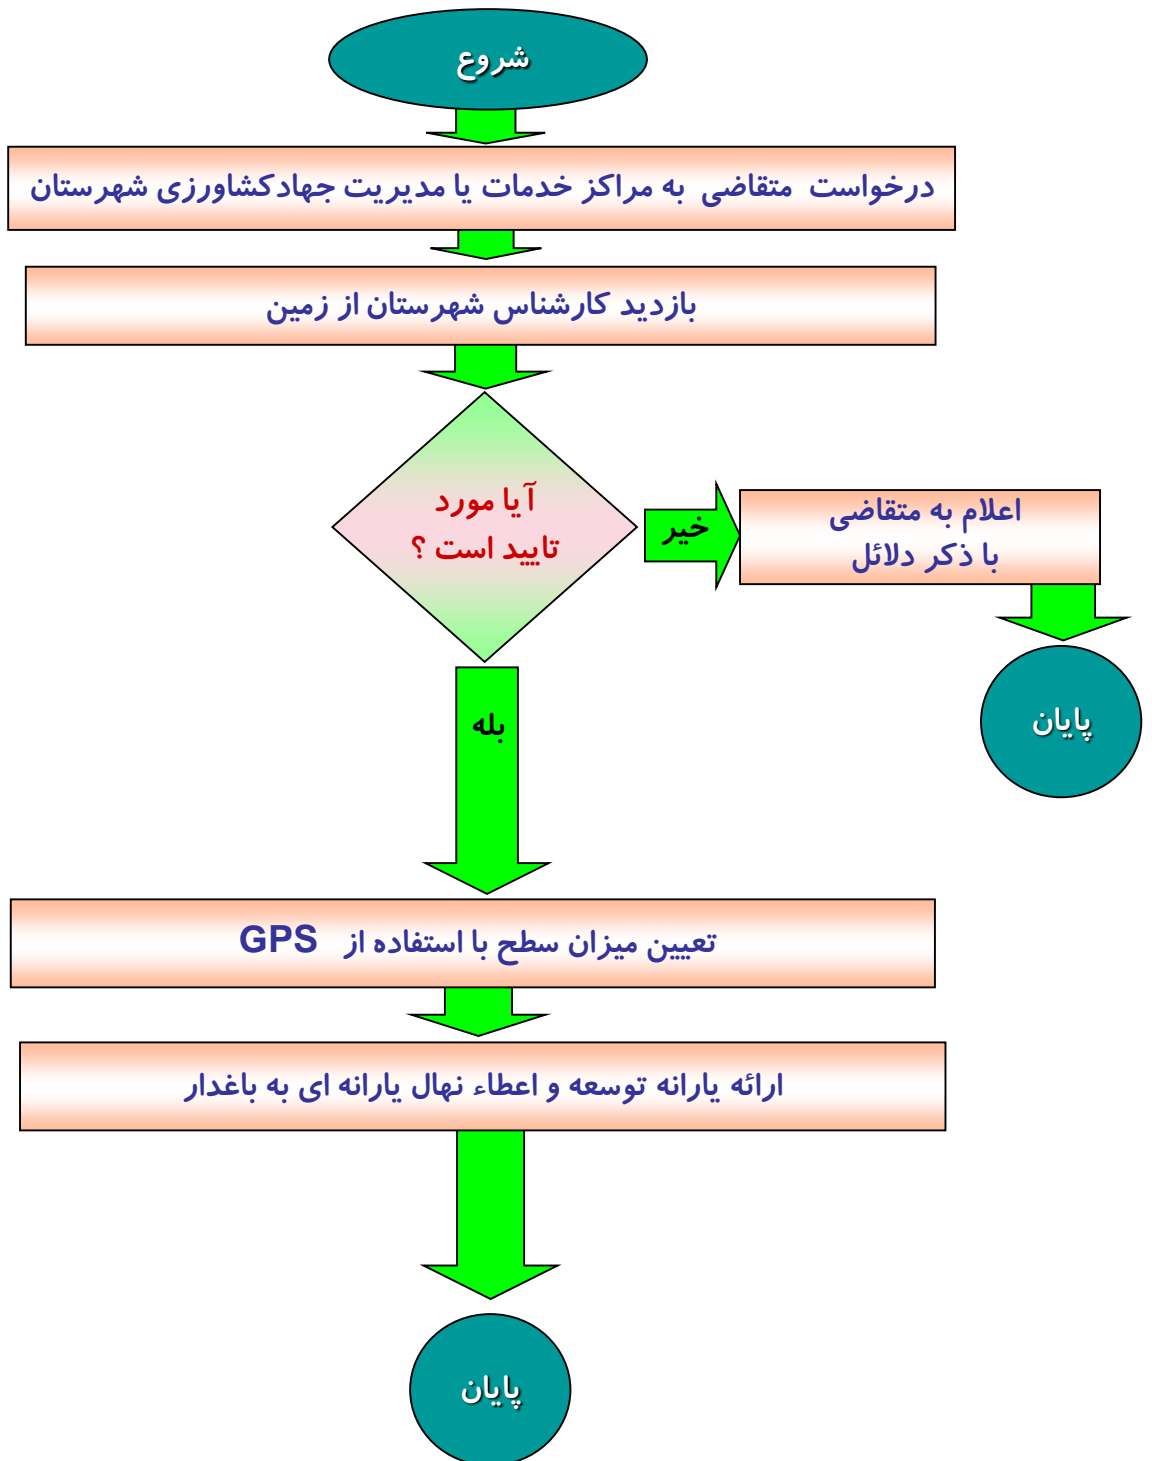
شروع

درخواست متقاضی به مراکز خدمات یا مدیریت جهادکشاورزی شهرستان

بازدید کارشناس شهرستان از زمین

آیا مورد تایید است ؟

خیر

اعلام به متقاضی با ذکر دلائل

پایان

بله

تعیین میزان سطح با استفاده از GPS

ارائه یارانه توسعه و اعطاء نهال یارانه ای به باغدار

پایان